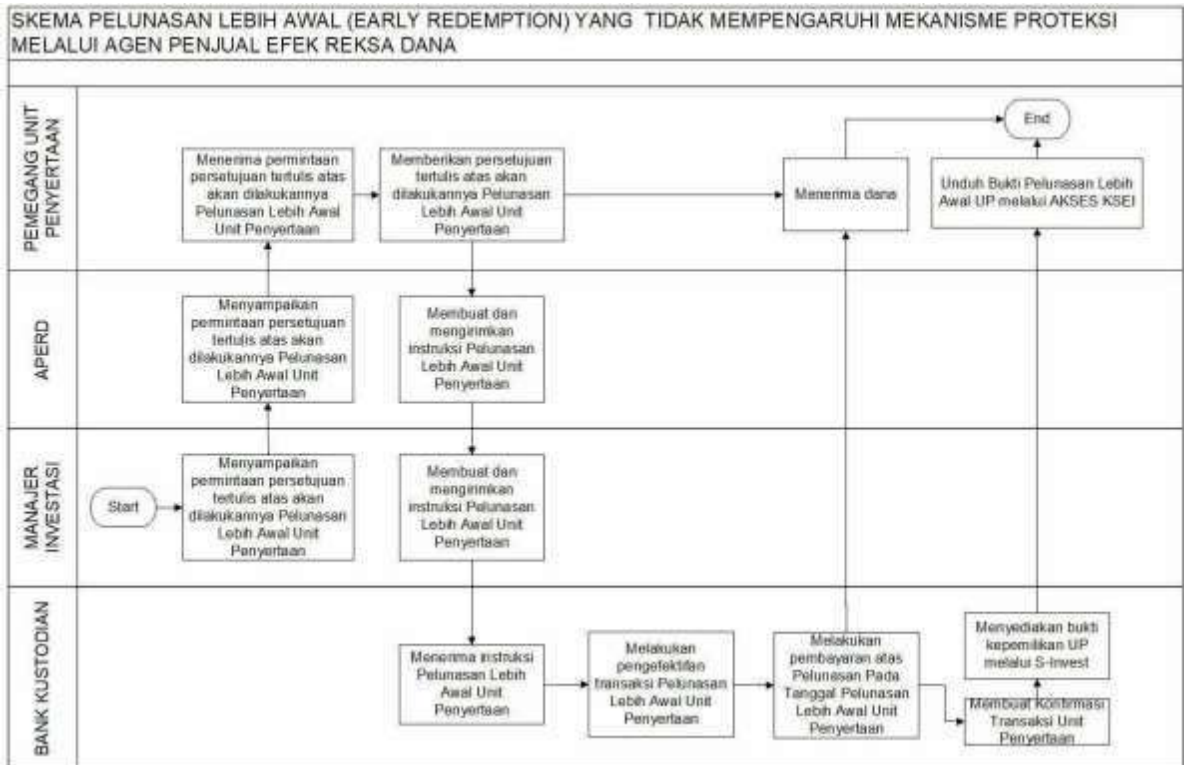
SKEMA PELUNASAN LEBIH AWAL (EARLY REDEMPTION) YANG TIDAK MEMPENGARUHI MEKANISME PROTEKSI MELALUI AGEN PENJUAL EFEK REKSA DANA

PEMEGANG UNIT PENYERTAAN

Menerima permintaan persetujuan tertulis atas akan dilakukannya Pelunasan Lebih Awal Unit Penyertaan

Memberikan persetujuan tertulis atas akan dilakukannya Pelunasan Lebih Awal Unit Penyertaan

Menerima dana

End

Unduh Bukti Pelunasan Lebih Awal UP melalui AKSES KSEI

APERD

Menyampaikan permintaan persetujuan tertulis atas akan dilakukannya Pelunasan Lebih Awal Unit Penyertaan

Membuat dan mengirimkan instruksi Pelunasan Lebih Awal Unit Penyertaan

MANAJER INVESTASI

Start

Menyampaikan permintaan persetujuan tertulis atas akan dilakukannya Pelunasan Lebih Awal Unit Penyertaan

Membuat dan mengirimkan instruksi Pelunasan Lebih Awal Unit Penyertaan

BANK KUSTODIAN

Menerima instruksi Pelunasan Lebih Awal Unit Penyertaan

Melakukan pengefektifan transaksi Pelunasan Lebih Awal Unit Penyertaan

Melakukan pembayaran atas Pelunasan Pada Tanggal Pelunasan Lebih Awal Unit Penyertaan

Menyediakan bukti kepemilikan UP melalui S-Invest

Membuat Konfirmasi Transaksi Unit Penyertaan